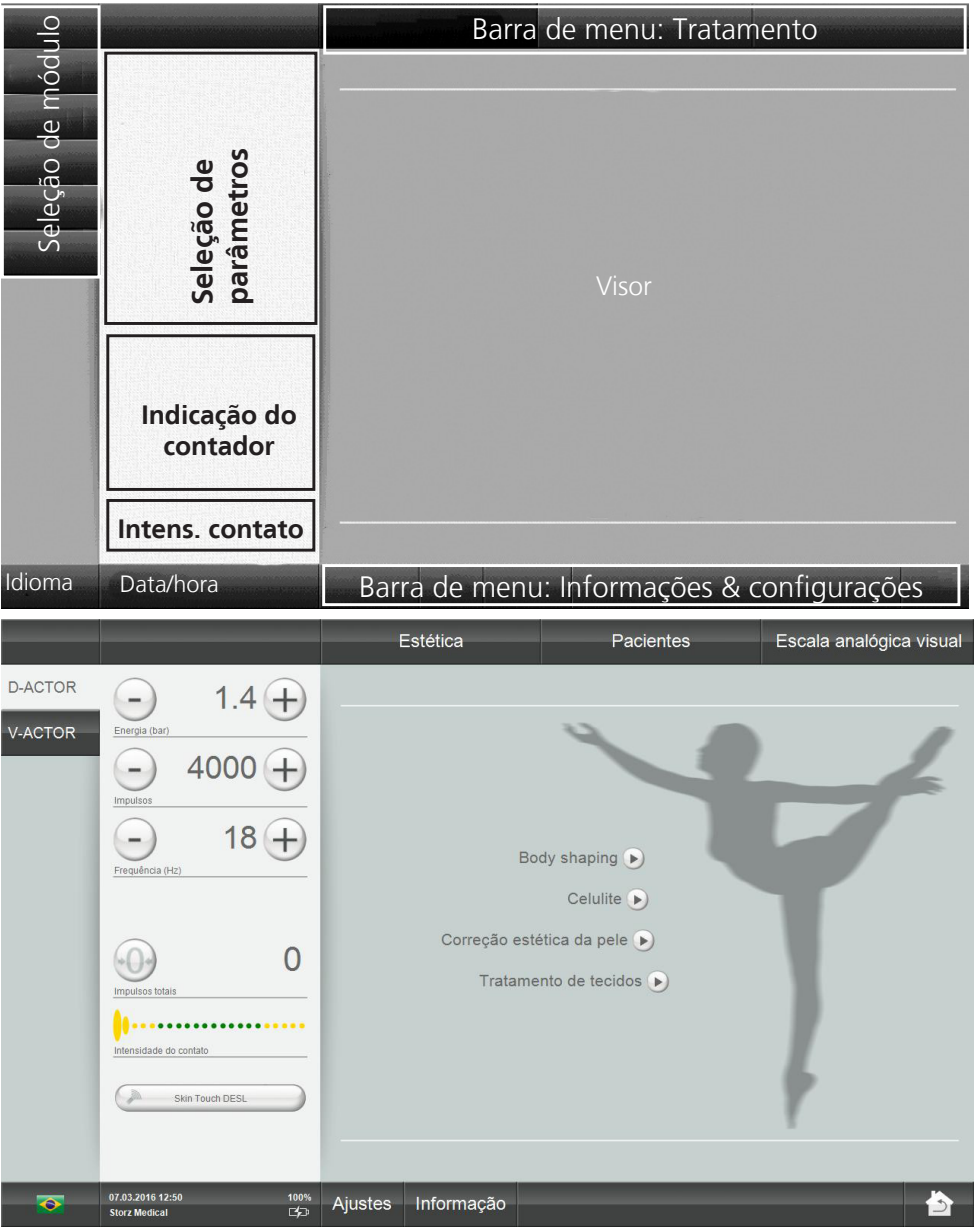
Seleção de módulo

Barra de menu: Tratamento

Seleção de parâmetros

Visor

Indicação do contador

Intens. contato

Idioma

Data/hora

Barra de menu: Informações & configurações

Estética

Pacientes

Escala analógica visual

D-ACTOR

V-ACTOR

1.4

Energia (bar)

4000

Impulsos

18

Frequência (Hz)

0

Impulsos totais

Intensidade do contato

Skin Touch DESL

Body shaping

Celulite

Correção estética da pele

Tratamento de tecidos

07.03.2016 12:50

Storz Medical

100%

Ajustes

Informação